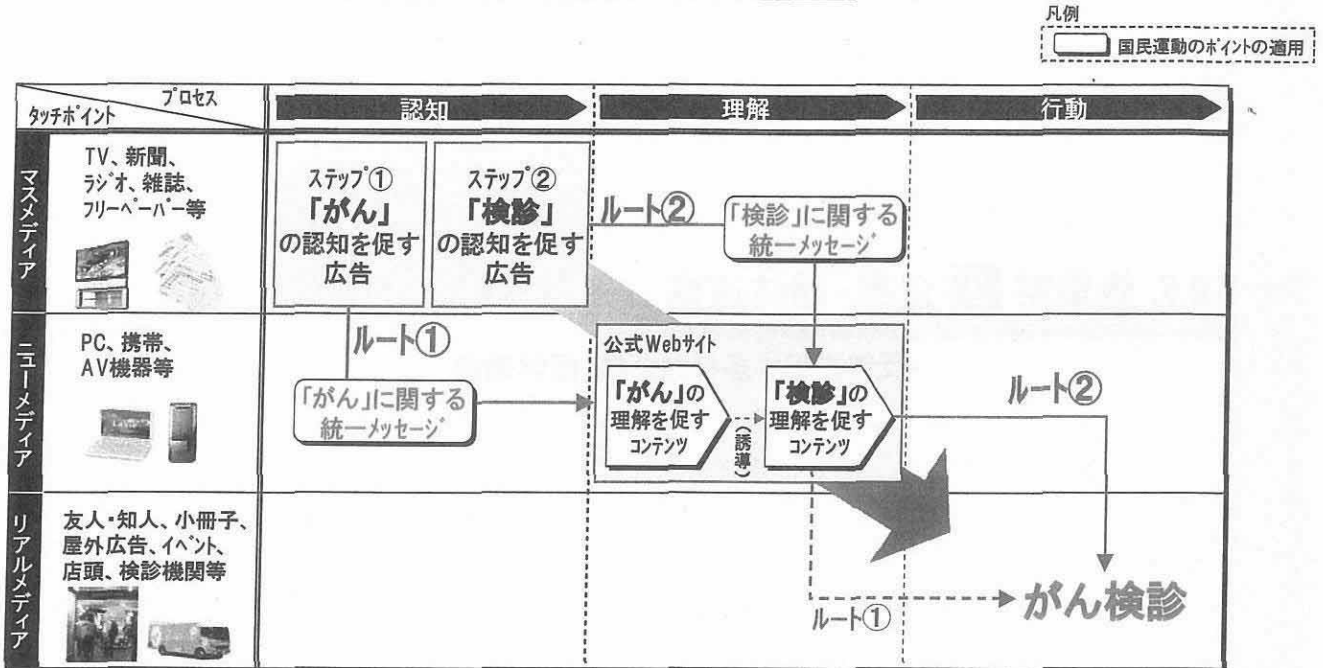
凡例
国民運動のポイントの適用

| プロセス / タッチポイント | 認知 | 理解 | 行動 |
|---|---|---|---|
| マスメディア: TV、新聞、ラジオ、雑誌、フリーペーパー等 | ステップ① 「がん」の認知を促す広告 / ステップ② 「検診」の認知を促す広告 | ルート② 「検診」に関する統一メッセージ | |
| ニューメディア: PC、携帯、AV機器等 | ルート① 「がん」に関する統一メッセージ | 公式Webサイト 「がん」の理解を促すコンテンツ (誘導) 「検診」の理解を促すコンテンツ | ルート② |
| リアルメディア: 友人・知人、小冊子、屋外広告、イベント、店頭、検診機関等 | | ルート① | がん検診 |